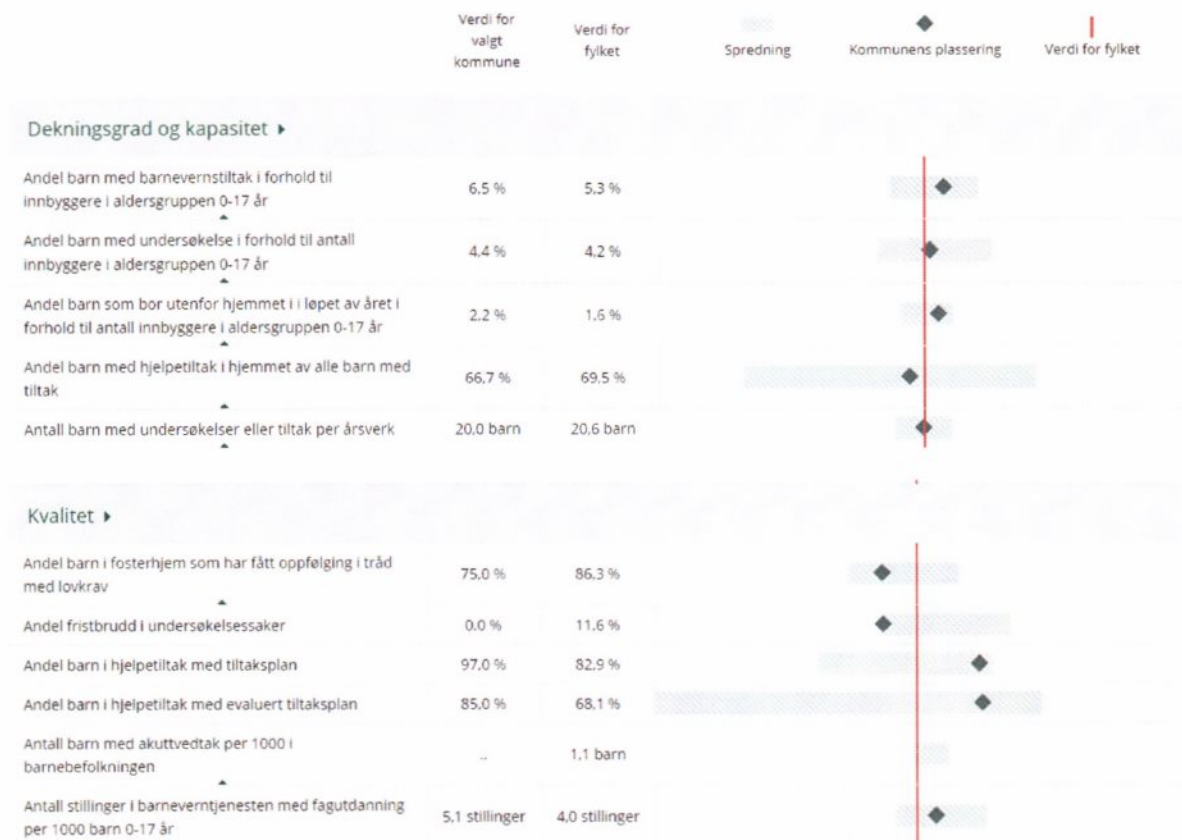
| | Verdi for valgt kommune | Verdi for fylket | Spredning | Kommunens plassering | Verdi for fylket |
|---|---|---|---|---|---|

Dekningsgrad og kapasitet ▸

| | | |
|---|---|---|
| Andel barn med barnevernstiltak i forhold til innbyggere i aldersgruppen 0-17 år | 6,5 % | 5,3 % |
| Andel barn med undersøkelse i forhold til antall innbyggere i aldersgruppen 0-17 år | 4,4 % | 4,2 % |
| Andel barn som bor utenfor hjemmet i i løpet av året i forhold til antall innbyggere i aldersgruppen 0-17 år | 2,2 % | 1,6 % |
| Andel barn med hjelpetiltak i hjemmet av alle barn med tiltak | 66,7 % | 69,5 % |
| Antall barn med undersøkelser eller tiltak per årsverk | 20,0 barn | 20,6 barn |

Kvalitet ▸

| | | |
|---|---|---|
| Andel barn i fosterhjem som har fått oppfølging i tråd med lovkrav | 75,0 % | 86,3 % |
| Andel fristbrudd i undersøkelsessaker | 0,0 % | 11,6 % |
| Andel barn i hjelpetiltak med tiltaksplan | 97,0 % | 82,9 % |
| Andel barn i hjelpetiltak med evaluert tiltaksplan | 85,0 % | 68,1 % |
| Antall barn med akuttvedtak per 1000 i barnebefolkningen | .. | 1,1 barn |
| Antall stillinger i barneverntjenesten med fagutdanning per 1000 barn 0-17 år | 5,1 stillinger | 4,0 stillinger |